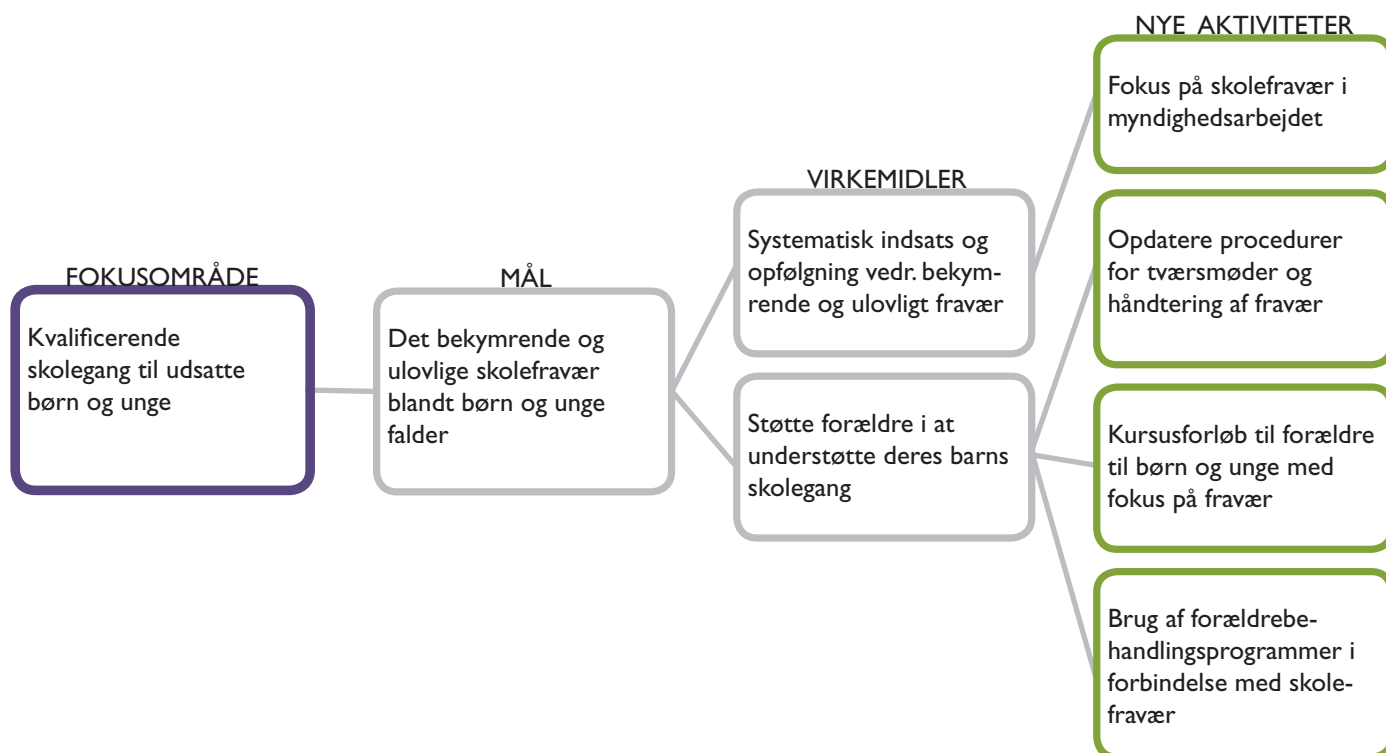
FOKUSOMRÅDE

Kvalificerende skolegang til udsatte børn og unge

MÅL

Det bekymrende og ulovlige skolefravær blandt børn og unge falder

VIRKEMIDLER

Systematisk indsats og opfølgning vedr. bekymrende og ulovligt fravær

Støtte forældre i at understøtte deres barns skolegang

NYE AKTIVITETER

Fokus på skolefravær i myndighedsarbejdet

Opdatere procedurer for tværsmøder og håndtering af fravær

Kursusforløb til forældre til børn og unge med fokus på fravær

Brug af forældrebehandlingsprogrammer i forbindelse med skolefravær